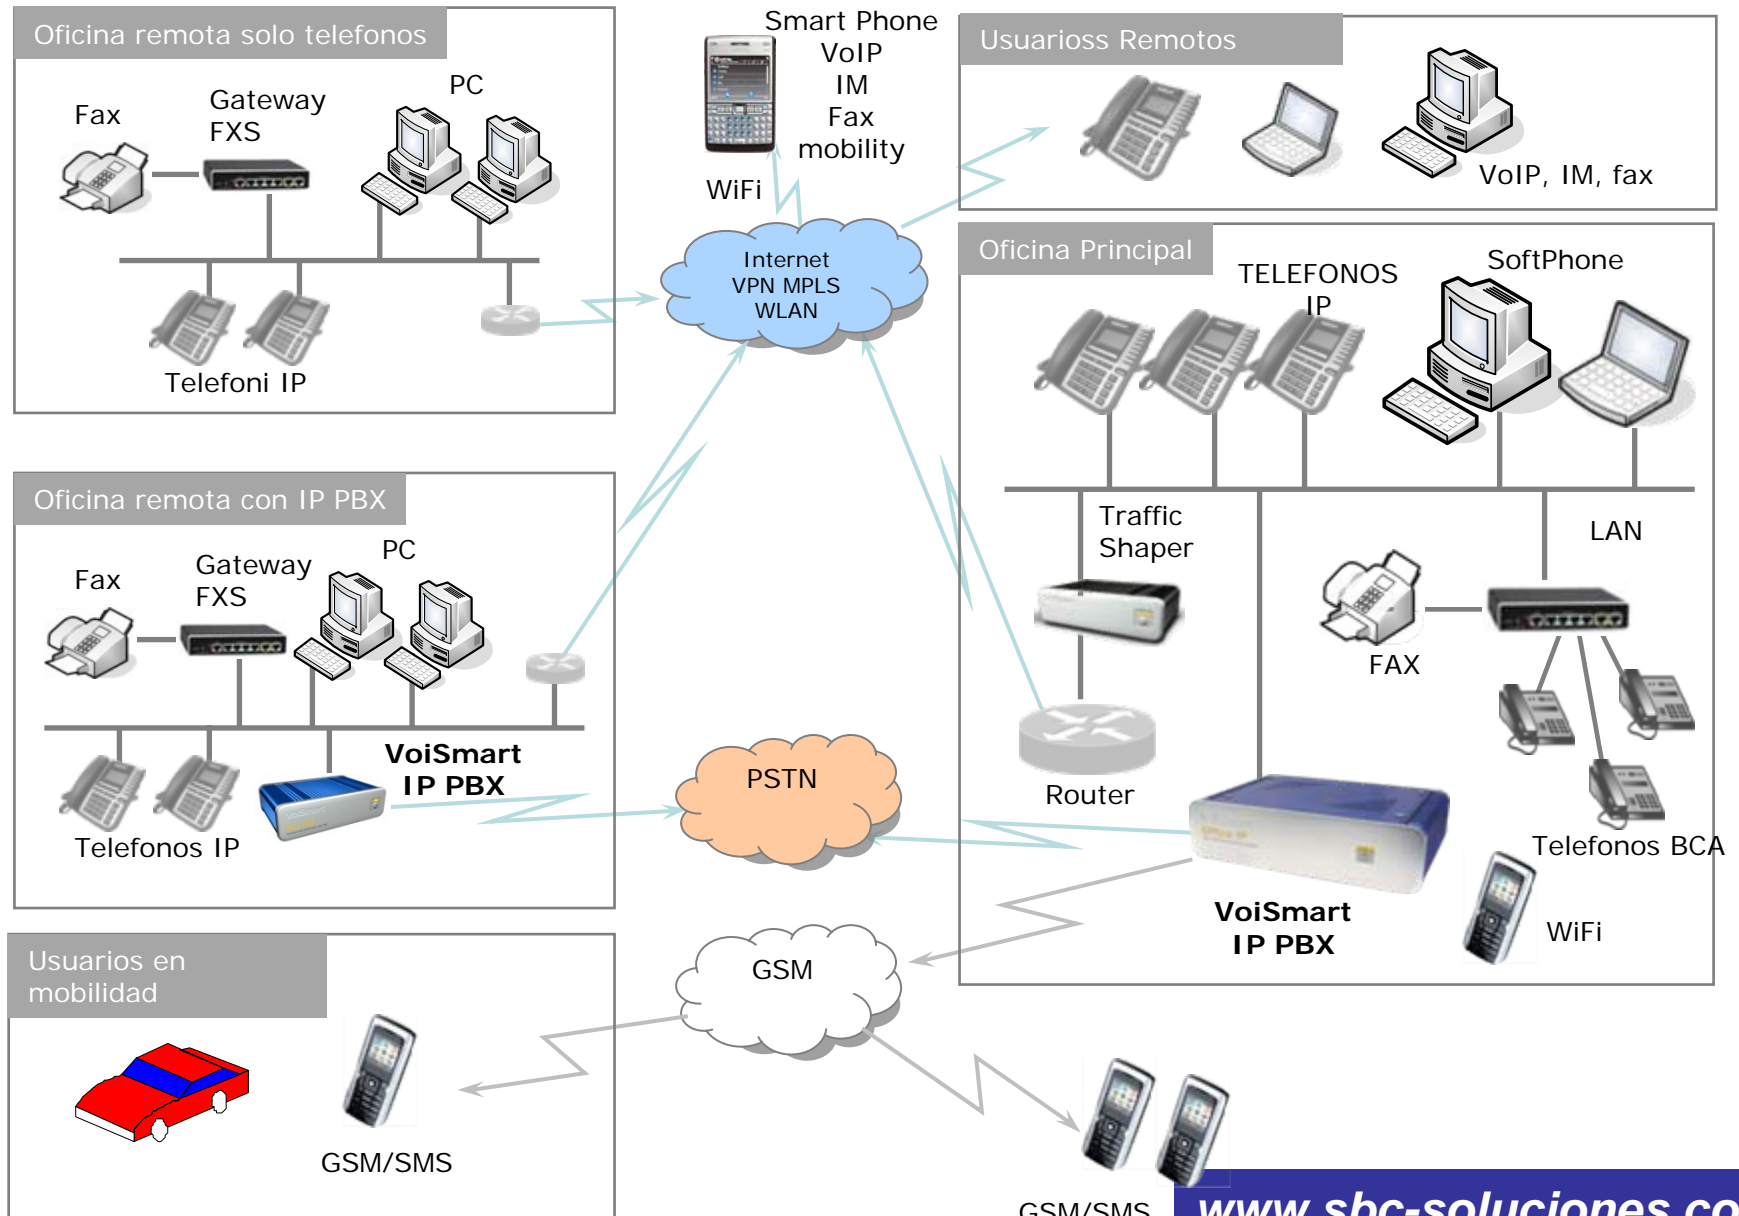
Oficina remota solo telefonos

Fax

Gateway FXS

PC

Telefoni IP

Smart Phone
VoIP
IM
Fax
mobility

WiFi

Internet
VPN MPLS
WLAN

Usuarioss Remotos

VoIP, IM, fax

Oficina Principal

TELEFONOS IP

SoftPhone

Traffic Shaper

LAN

FAX

Router

Telefonos BCA

VoiSmart IP PBX

WiFi

Oficina remota con IP PBX

Fax

Gateway FXS

PC

VoiSmart IP PBX

Telefonos IP

PSTN

GSM

Usuarios en mobilidad

GSM/SMS

GSM/SMS

www.sbc-soluciones.co